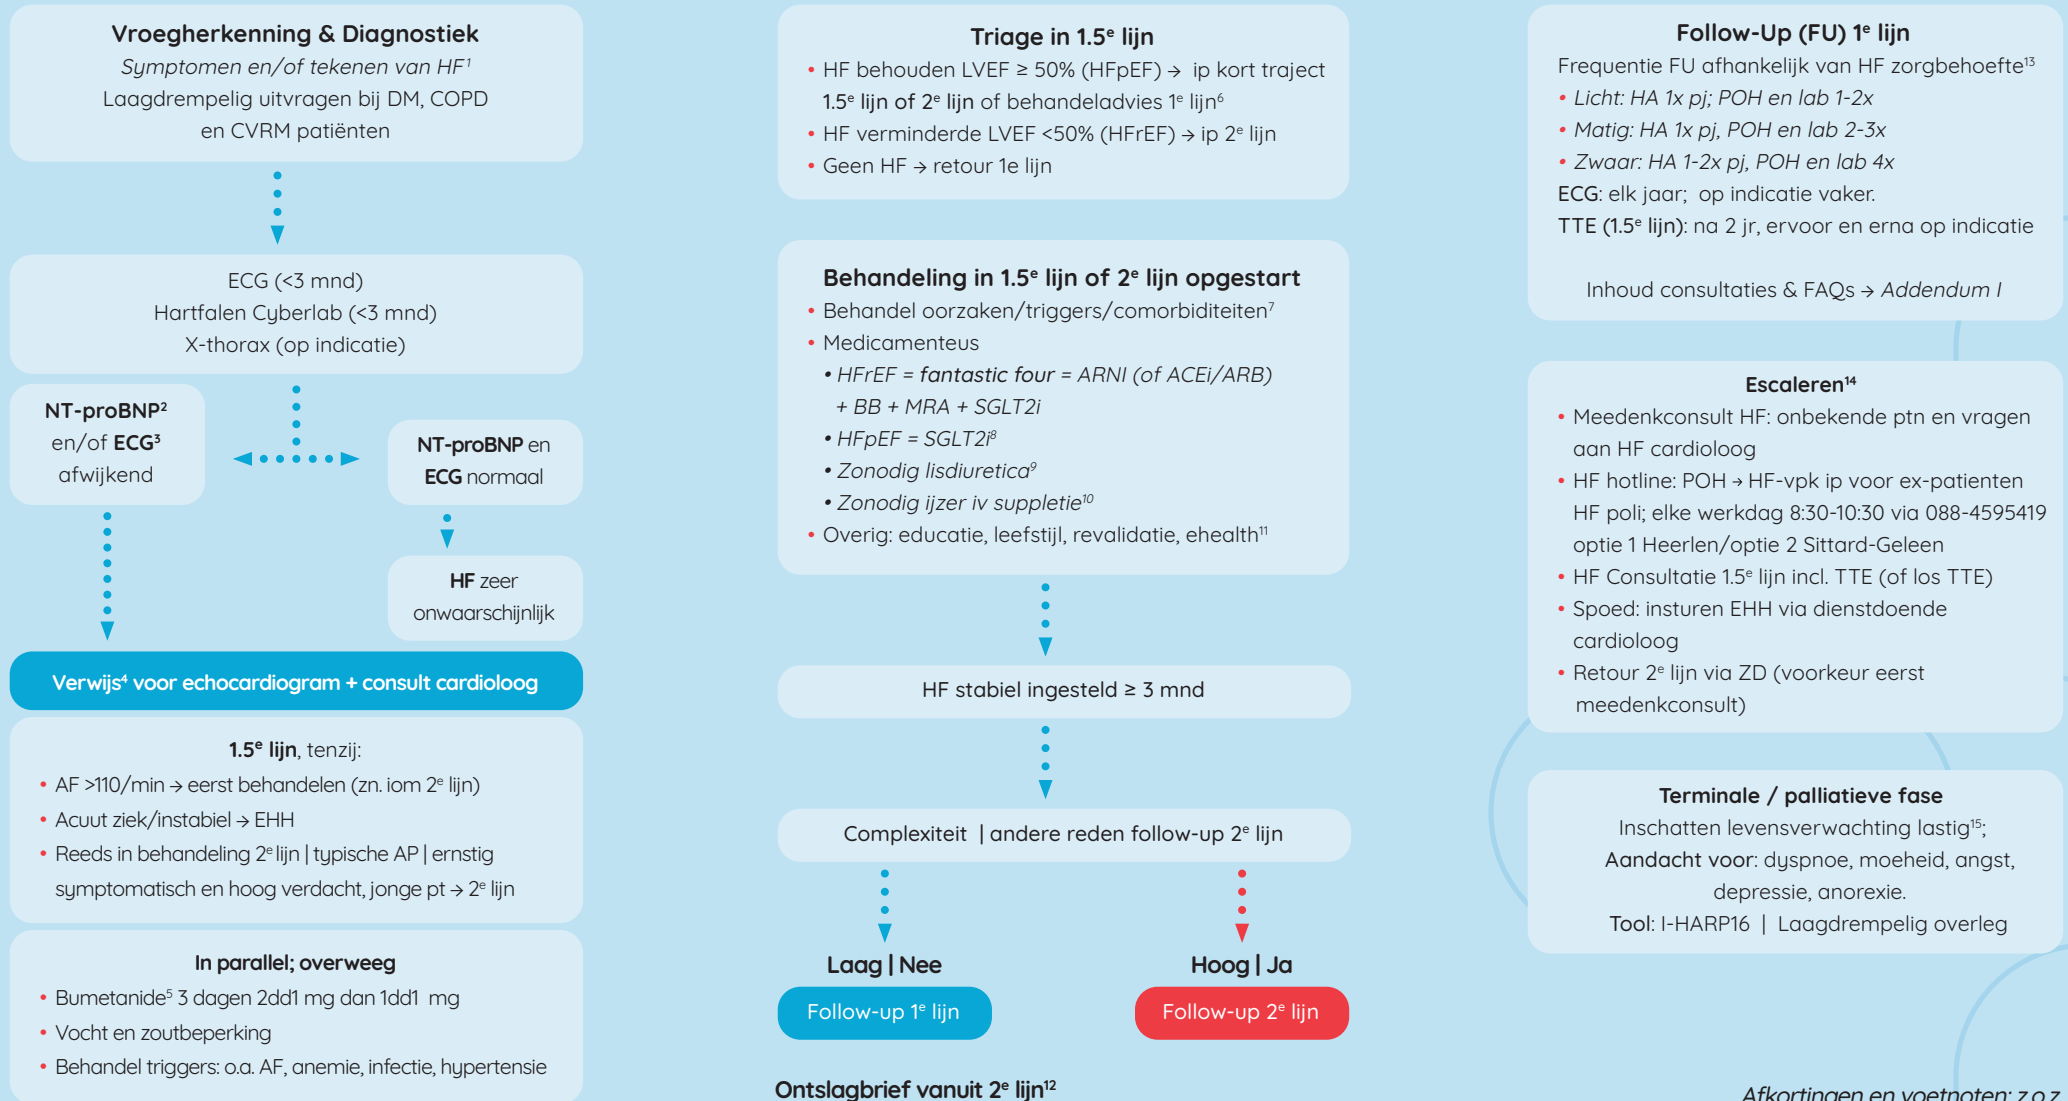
**Vroegherkenning & Diagnostiek**
*Symptomen en/of tekenen van HF$^1$*
Laagdrempelig uitvragen bij DM, COPD en CVRM patiënten

ECG (<3 mnd)
Hartfalen Cyberlab (<3 mnd)
X-thorax (op indicatie)

**NT-proBNP$^2$** en/of **ECG$^3$** afwijkend

**NT-proBNP** en **ECG** normaal

**HF** zeer onwaarschijnlijk

Verwijs$^4$ voor echocardiogram + consult cardioloog

**1.5$^e$ lijn**, tenzij:
• AF >110/min → eerst behandelen (zn. iom 2$^e$ lijn)
• Acuut ziek/instabiel → EHH
• Reeds in behandeling 2$^e$ lijn | typische AP | ernstig symptomatisch en hoog verdacht, jonge pt → 2$^e$ lijn

**In parallel; overweeg**
• Bumetanide$^5$ 3 dagen 2dd1 mg dan 1dd1 mg
• Vocht en zoutbeperking
• Behandel triggers: o.a. AF, anemie, infectie, hypertensie

**Triage in 1.5$^e$ lijn**
• HF behouden LVEF ≥ 50% (HFpEF) → ip kort traject 1.5$^e$ lijn of 2$^e$ lijn of behandeladvies 1$^e$ lijn$^6$
• HF verminderde LVEF <50% (HFrEF) → ip 2$^e$ lijn
• Geen HF → retour 1e lijn

**Behandeling in 1.5$^e$ lijn of 2$^e$ lijn opgestart**
• Behandel oorzaken/triggers/comorbiditeiten$^7$
• Medicamenteus
• *HFrEF = **fantastic four** = ARNI (of ACEi/ARB) + BB + MRA + SGLT2i*
• *HFpEF = SGLT2i$^8$*
• *Zonodig lisdiuretica$^9$*
• *Zonodig ijzer iv suppletie$^{10}$*
• Overig: educatie, leefstijl, revalidatie, ehealth$^{11}$

HF stabiel ingesteld ≥ 3 mnd

Complexiteit | andere reden follow-up 2$^e$ lijn

**Laag | Nee**
Follow-up 1$^e$ lijn

**Hoog | Ja**
Follow-up 2$^e$ lijn

**Ontslagbrief vanuit 2$^e$ lijn$^{12}$**

**Follow-Up (FU) 1$^e$ lijn**
Frequentie FU afhankelijk van HF zorgbehoefte$^{13}$
• *Licht: HA 1x pj; POH en lab 1-2x*
• *Matig: HA 1x pj, POH en lab 2-3x*
• *Zwaar: HA 1-2x pj, POH en lab 4x*
**ECG**: elk jaar; op indicatie vaker.
**TTE (1.5$^e$ lijn)**: na 2 jr, ervoor en erna op indicatie

Inhoud consultaties & FAQs → *Addendum I*

**Escaleren$^{14}$**
• Meedenkconsult HF: onbekende ptn en vragen aan HF cardioloog
• HF hotline: POH → HF-vpk ip voor ex-patienten HF poli; elke werkdag 8:30-10:30 via 088-4595419 optie 1 Heerlen/optie 2 Sittard-Geleen
• HF Consultatie 1.5$^e$ lijn incl. TTE (of los TTE)
• Spoed: insturen EHH via dienstdoende cardioloog
• Retour 2$^e$ lijn via ZD (voorkeur eerst meedenkconsult)

**Terminale / palliatieve fase**
Inschatten levensverwachting lastig$^{15}$;
**Aandacht voor**: dyspnoe, moeheid, angst, depressie, anorexie.
**Tool**: I-HARP16 | Laagdrempelig overleg

*Afkortingen en voetnoten: z.o.z*